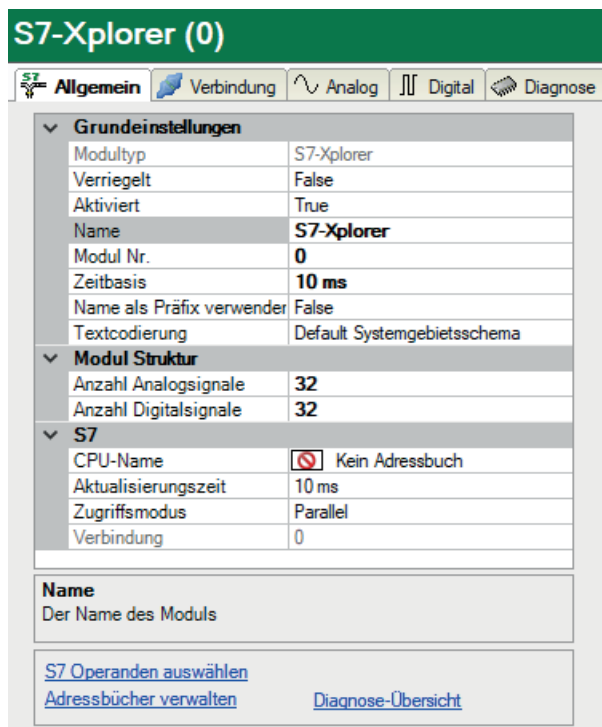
S7-Xplorer (0)

S7 Allgemein | Verbindung | Analog | Digital | Diagnose

| Grundeinstellungen | |
|---|---|
| Modultyp | S7-Xplorer |
| Verriegelt | False |
| Aktiviert | True |
| Name | **S7-Xplorer** |
| Modul Nr. | **0** |
| Zeitbasis | **10 ms** |
| Name als Präfix verwender | False |
| Textcodierung | Default Systemgebietsschema |
| **Modul Struktur** | |
| Anzahl Analogsignale | **32** |
| Anzahl Digitalsignale | **32** |
| **S7** | |
| CPU-Name | Kein Adressbuch |
| Aktualisierungszeit | 10 ms |
| Zugriffsmodus | Parallel |
| Verbindung | 0 |

**Name**
Der Name des Moduls

S7 Operanden auswählen
Adressbücher verwalten
Diagnose-Übersicht